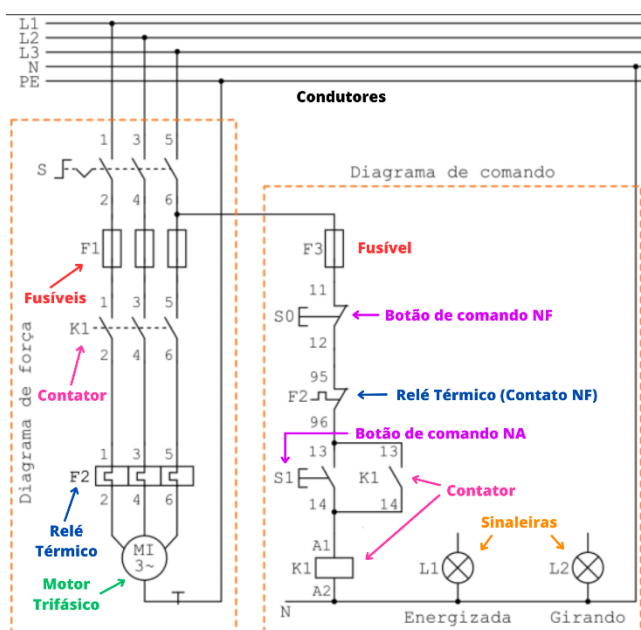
L1
L2
L3
N
PE

Condutores

Diagrama de comando

S
1 3 5
2 4 6
F1
Fusíveis
1 3 5
K1
Contator
2 4 6
Diagrama de força
1 3 5
F2
2 4 6
Relé Térmico
MI
3~
Motor Trifásico

F3
Fusível
11
S0
Botão de comando NF
12
95
F2
Relé Térmico (Contato NF)
96
Botão de comando NA
13
13
S1
K1
14
14
Contator
Sinaleiras
A1
K1
A2
L1
L2
N
Energizada
Girando